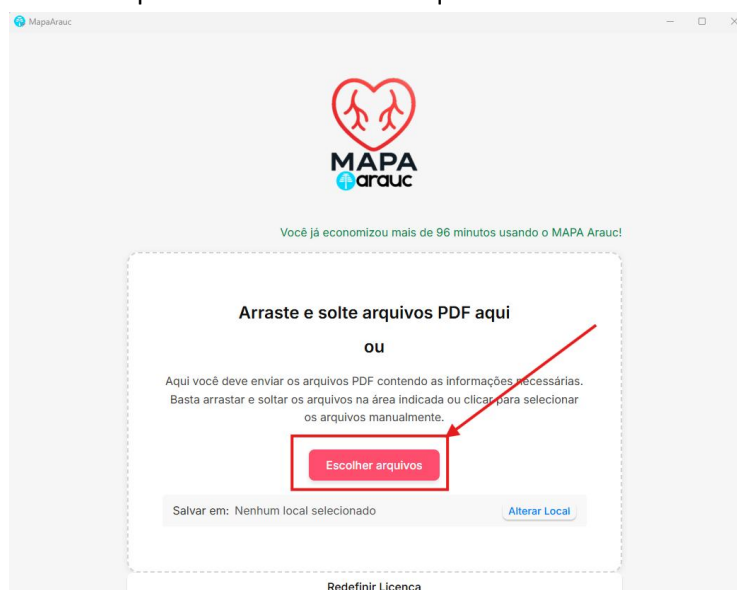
MapaArauc

MAPA arauc

Você já economizou mais de 96 minutos usando o MAPA Arauc!

Arraste e solte arquivos PDF aqui

ou

Aqui você deve enviar os arquivos PDF contendo as informações necessárias. Basta arrastar e soltar os arquivos na área indicada ou clicar para selecionar os arquivos manualmente.

Escolher arquivos

Salvar em: Nenhum local selecionado

Alterar Local

Redefinir Licença